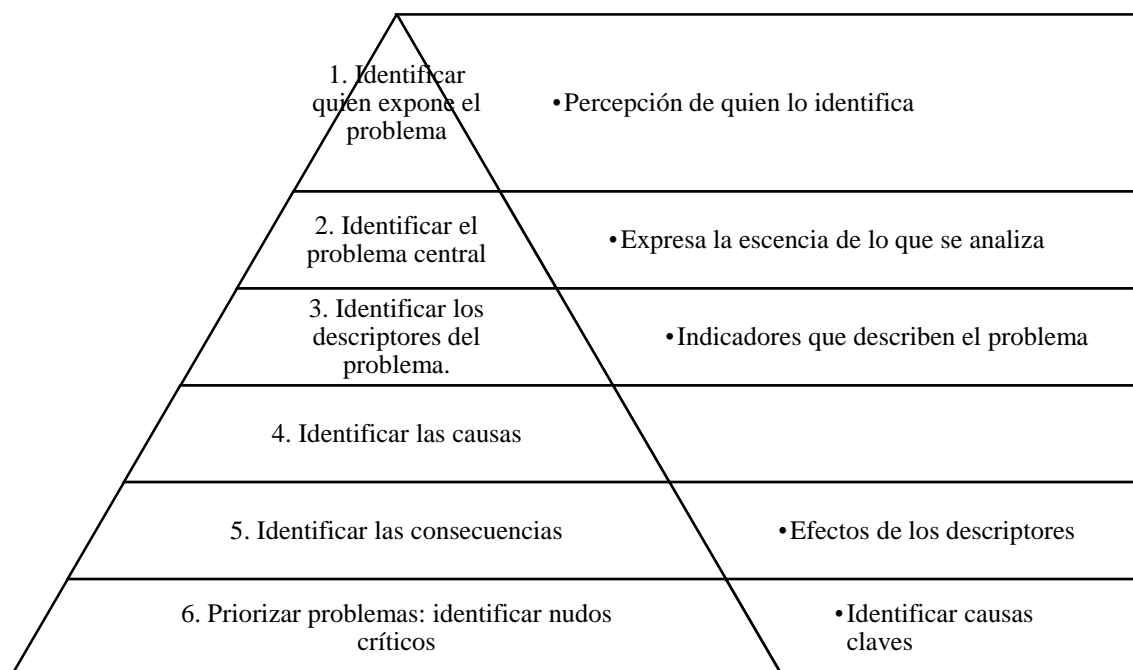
1. Identificar quien expone el problema

•Percepción de quien lo identifica

2. Identificar el problema central

•Expresa la escencia de lo que se analiza

3. Identificar los descriptores del problema.

•Indicadores que describen el problema

4. Identificar las causas

5. Identificar las consecuencias

•Efectos de los descriptores

6. Priorizar problemas: identificar nudos críticos

•Identificar causas claves